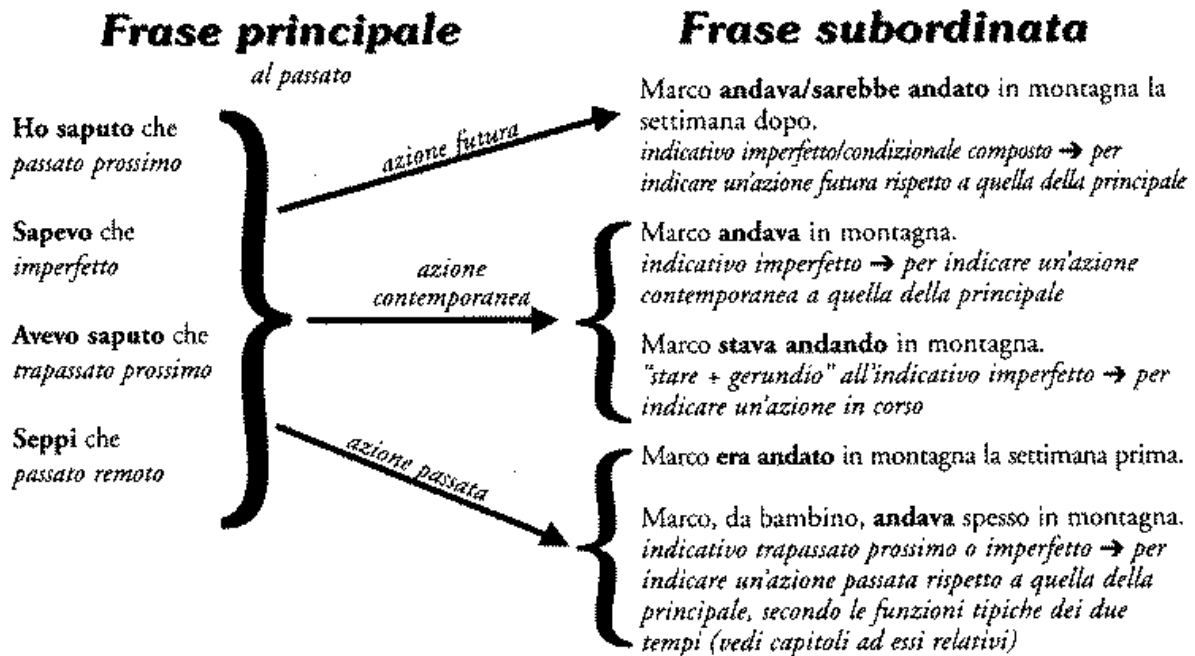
**Frase principale**

*al passato*

**Ho saputo** che
*passato prossimo*

**Sapevo** che
*imperfetto*

**Avevo saputo** che
*trapassato prossimo*

**Seppi** che
*passato remoto*

*azione futura*

*azione contemporanea*

*azione passata*

**Frase subordinata**

Marco **andava/sarebbe andato** in montagna la settimana dopo.
*indicativo imperfetto/condizionale composto → per indicare un'azione futura rispetto a quella della principale*

Marco **andava** in montagna.
*indicativo imperfetto → per indicare un'azione contemporanea a quella della principale*

Marco **stava andando** in montagna.
*"stare + gerundio" all'indicativo imperfetto → per indicare un'azione in corso*

Marco **era andato** in montagna la settimana prima.

Marco, da bambino, **andava** spesso in montagna.
*indicativo trapassato prossimo o imperfetto → per indicare un'azione passata rispetto a quella della principale, secondo le funzioni tipiche dei due tempi (vedi capitoli ad essi relativi)*